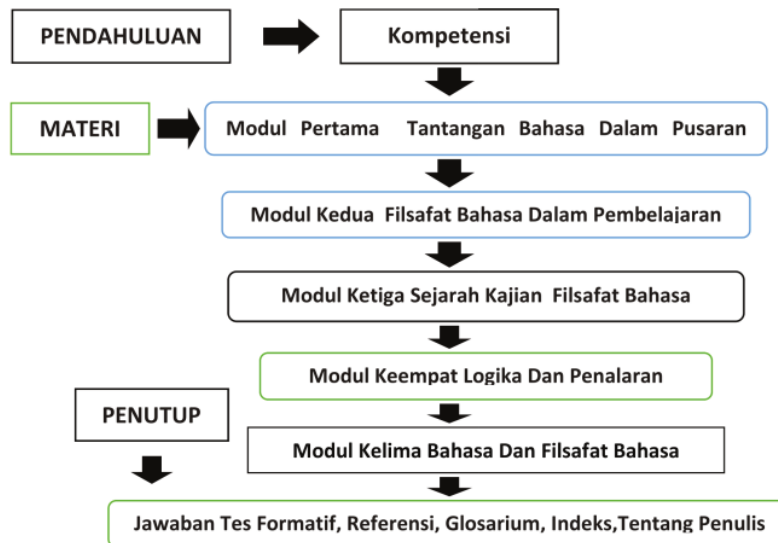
PENDAHULUAN

Kompetensi

MATERI

Modul Pertama Tantangan Bahasa Dalam Pusaran

Modul Kedua Filsafat Bahasa Dalam Pembelajaran

Modul Ketiga Sejarah Kajian Filsafat Bahasa

Modul Keempat Logika Dan Penalaran

PENUTUP

Modul Kelima Bahasa Dan Filsafat Bahasa

Jawaban Tes Formatif, Referensi, Glosarium, Indeks,Tentang Penulis